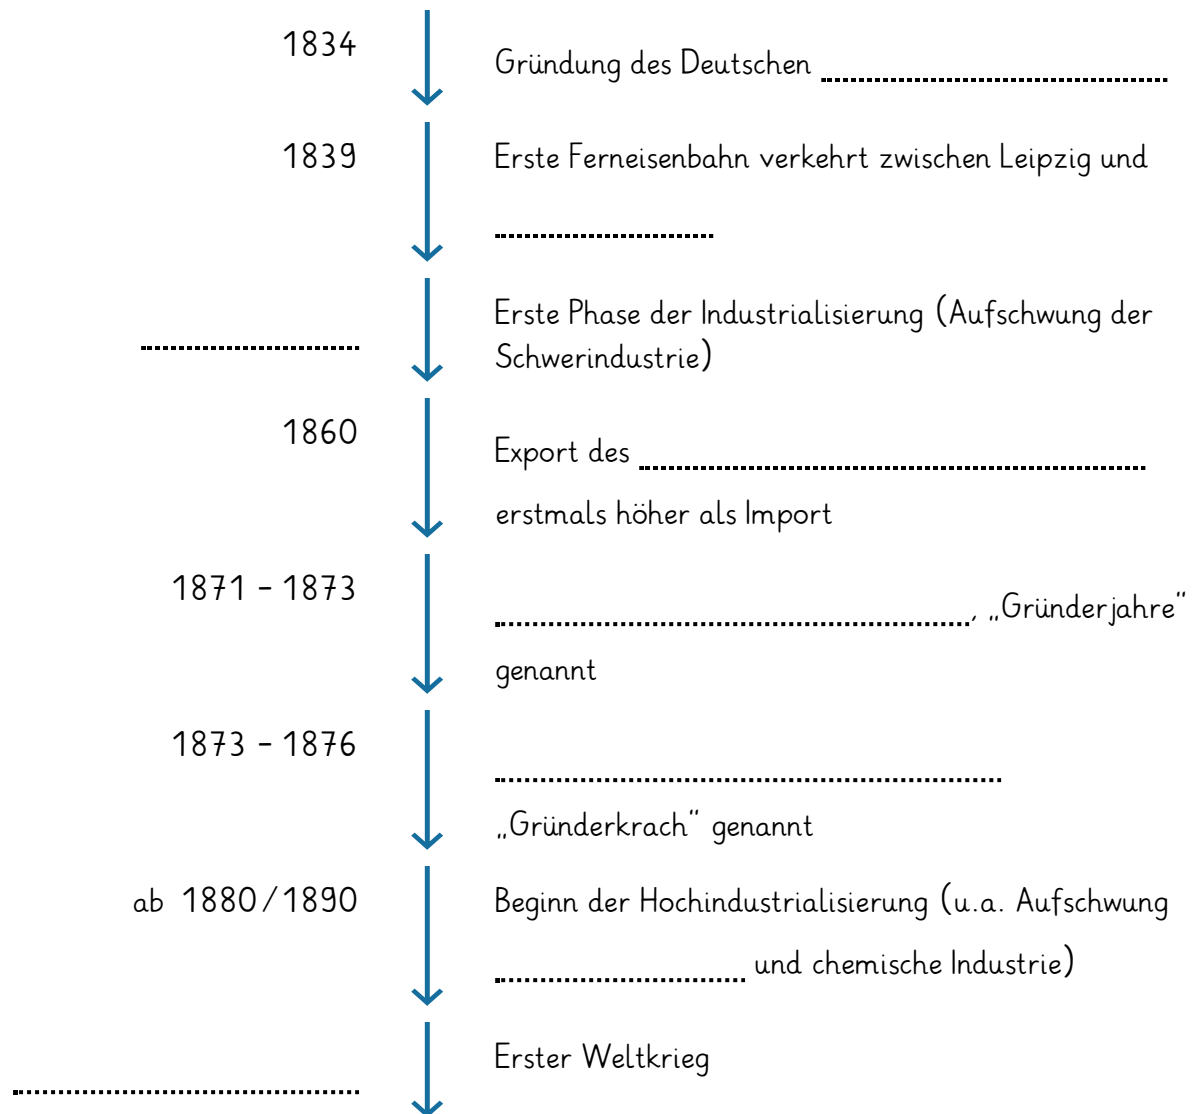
1834 Gründung des Deutschen ..............................

1839 Erste Ferneisenbahn verkehrt zwischen Leipzig und ..............................

.............................. Erste Phase der Industrialisierung (Aufschwung der Schwerindustrie)

1860 Export des .............................. erstmals höher als Import

1871 – 1873 .............................., „Gründerjahre" genannt

1873 – 1876 .............................. „Gründerkrach" genannt

ab 1880/1890 Beginn der Hochindustrialisierung (u.a. Aufschwung .............................. und chemische Industrie)

.............................. Erster Weltkrieg